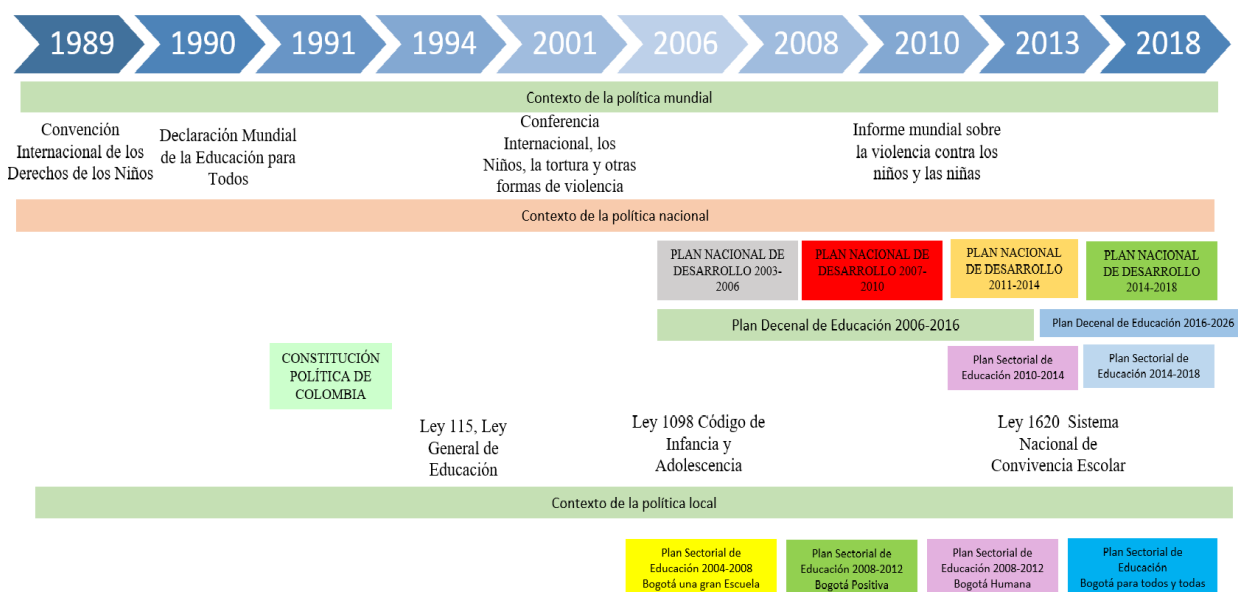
1989 1990 1991 1994 2001 2006 2008 2010 2013 2018

Contexto de la política mundial

Convención Internacional de los Derechos de los Niños

Declaración Mundial de la Educación para Todos

Conferencia Internacional, los Niños, la tortura y otras formas de violencia

Informe mundial sobre la violencia contra los niños y las niñas

Contexto de la política nacional

PLAN NACIONAL DE DESARROLLO 2003-2006

PLAN NACIONAL DE DESARROLLO 2007-2010

PLAN NACIONAL DE DESARROLLO 2011-2014

PLAN NACIONAL DE DESARROLLO 2014-2018

Plan Decenal de Educación 2006-2016

Plan Decenal de Educación 2016-2026

CONSTITUCIÓN POLÍTICA DE COLOMBIA

Plan Sectorial de Educación 2010-2014

Plan Sectorial de Educación 2014-2018

Ley 115, Ley General de Educación

Ley 1098 Código de Infancia y Adolescencia

Ley 1620 Sistema Nacional de Convivencia Escolar

Contexto de la política local

Plan Sectorial de Educación 2004-2008 Bogotá una gran Escuela

Plan Sectorial de Educación 2008-2012 Bogotá Positiva

Plan Sectorial de Educación 2008-2012 Bogotá Humana

Plan Sectorial de Educación Bogotá para todos y todas